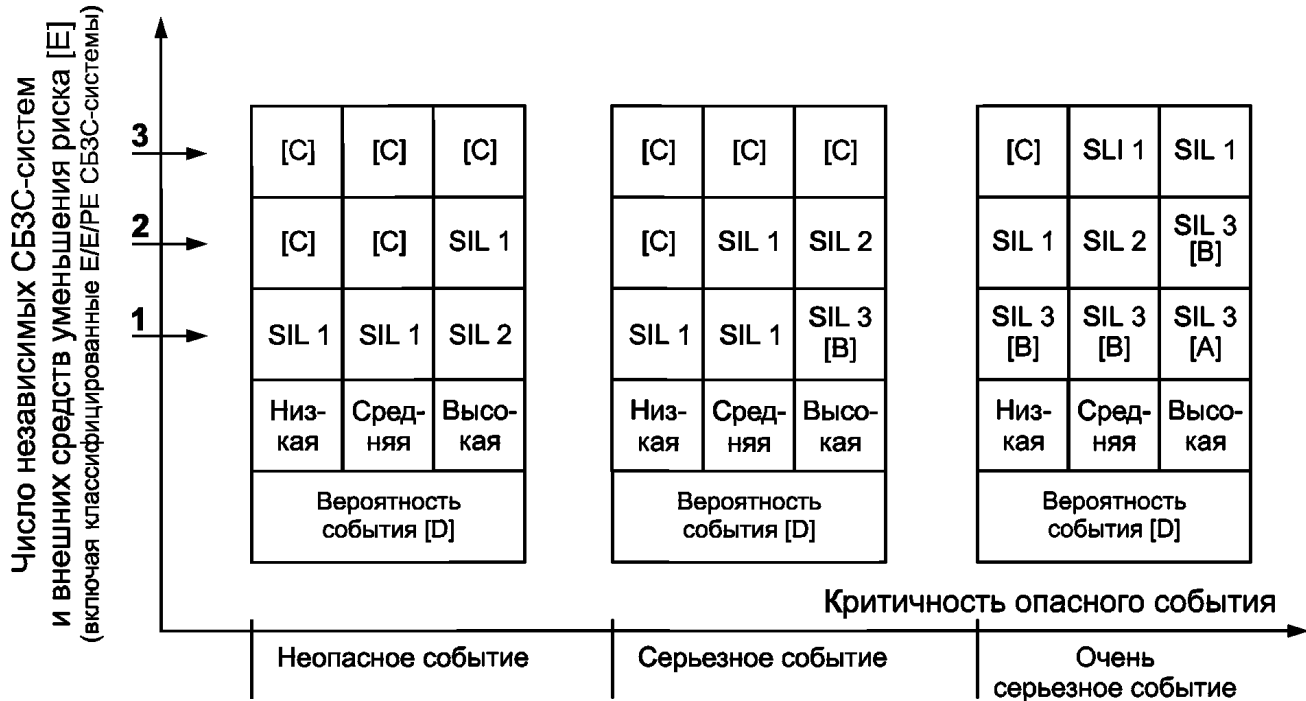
Число независимых СБЗС-систем и внешних средств уменьшения риска [E] (включая классифицированные E/E/PE СБЗС-системы)

3
2
1

| [C] | [C] | [C] |
|---|---|---|
| [C] | [C] | SIL 1 |
| SIL 1 | SIL 1 | SIL 2 |
| Низкая | Средняя | Высокая |
| Вероятность события [D] | | |

| [C] | [C] | [C] |
|---|---|---|
| [C] | SIL 1 | SIL 2 |
| SIL 1 | SIL 1 | SIL 3 [B] |
| Низкая | Средняя | Высокая |
| Вероятность события [D] | | |

| [C] | SLI 1 | SIL 1 |
|---|---|---|
| SIL 1 | SIL 2 | SIL 3 [B] |
| SIL 3 [B] | SIL 3 [B] | SIL 3 [A] |
| Низкая | Средняя | Высокая |
| Вероятность события [D] | | |

Критичность опасного события

Неопасное событие

Серьезное событие

Очень серьезное событие